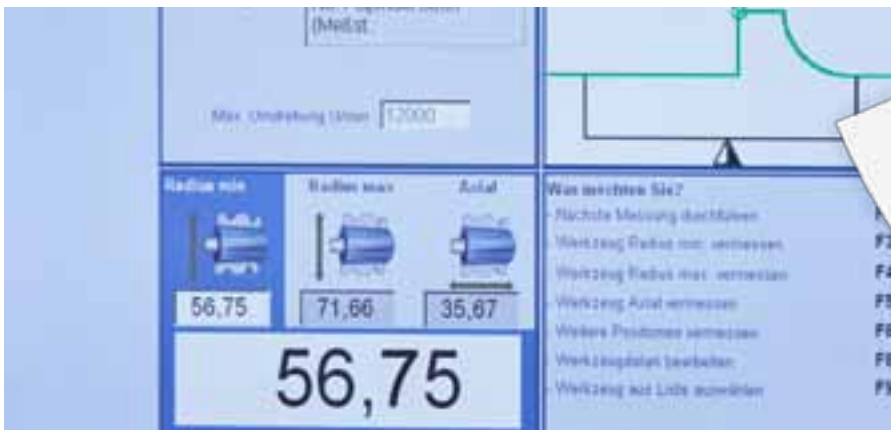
(Meißt.

Max. Umdrehung U/min 12000

Radius min

Radius max

Axial

56,75

71,66

35,67

56,75

Was möchten Sie?

- Nächste Messung durchführen

- Werkzeug Radius min. vermessen

- Werkzeug Radius max. vermessen

- Werkzeug Axial vermessen

- Weitere Positionen vermessen

- Werkzeugdaten bearbeiten

- Werkzeug aus Liste auswählen

F

F2

F4

F5

F6

F8

F9